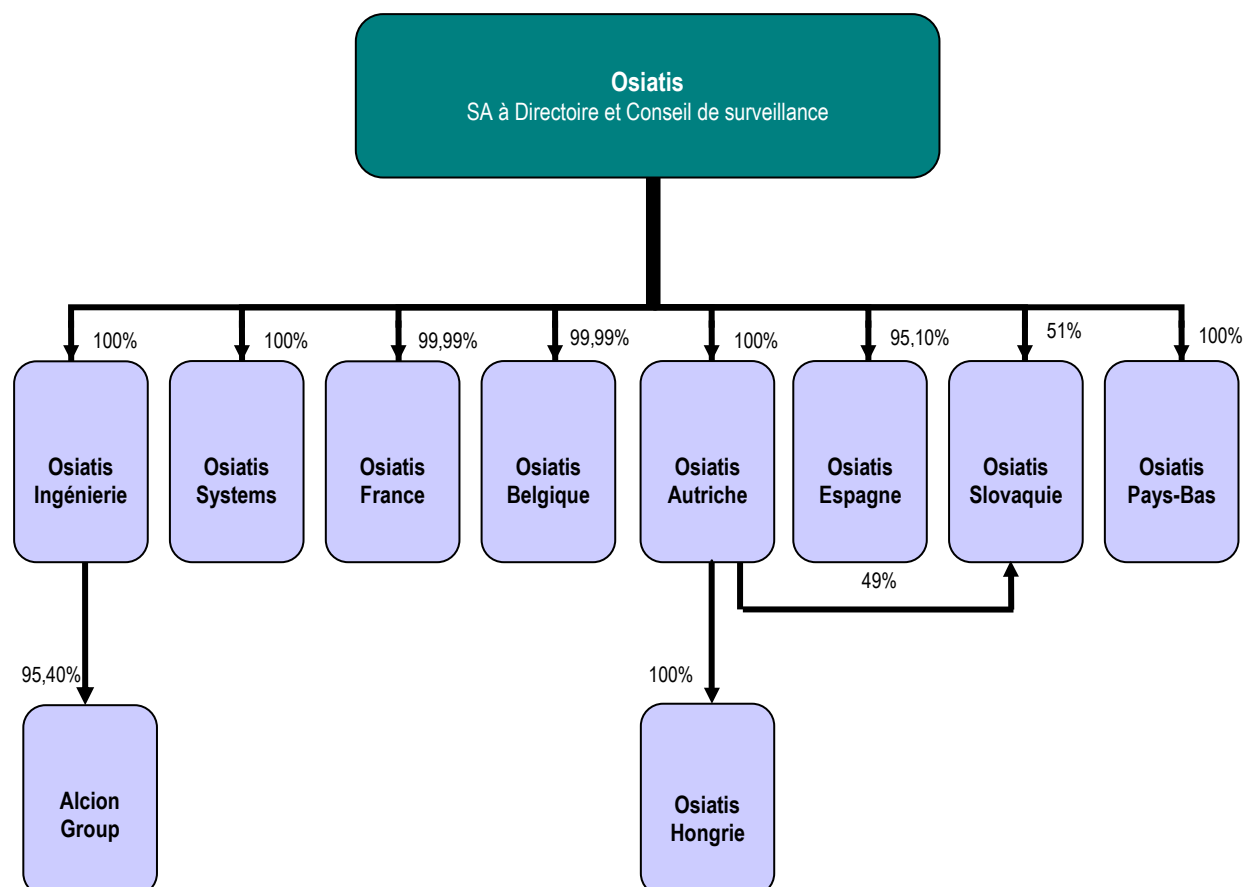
Osiatis
SA à Directoire et Conseil de surveillance

100%
Osiatis Ingénierie

100%
Osiatis Systems

99,99%
Osiatis France

99,99%
Osiatis Belgique

100%
Osiatis Autriche

95,10%
Osiatis Espagne

51%
Osiatis Slovaquie

100%
Osiatis Pays-Bas

49%

95,40%
Alcion Group

100%
Osiatis Hongrie